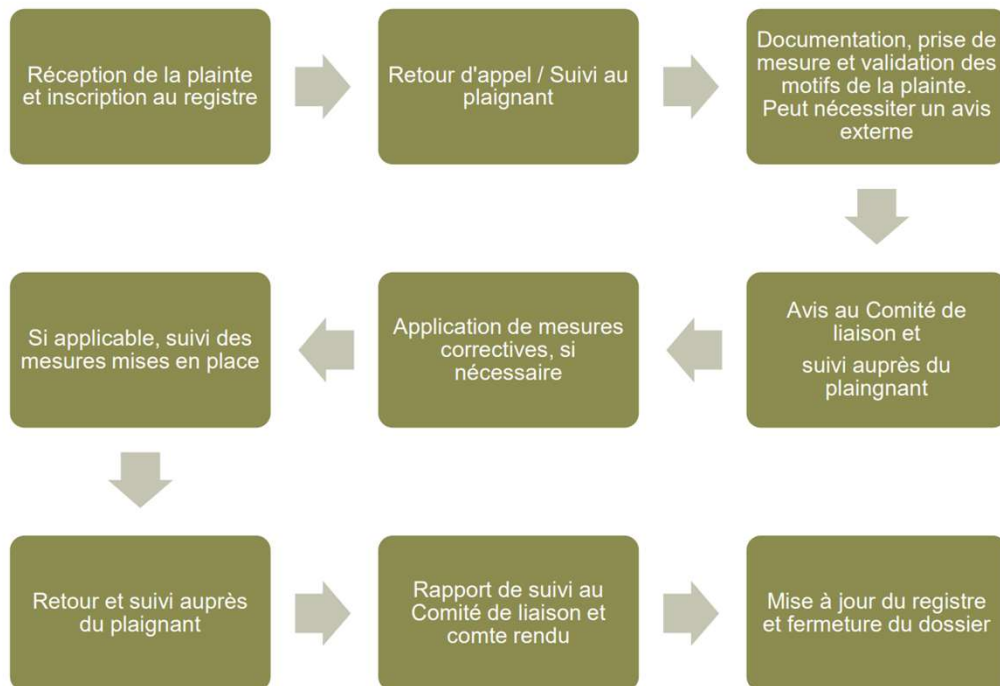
Réception de la plainte et inscription au registre

Retour d'appel / Suivi au plaignant

Documentation, prise de mesure et validation des motifs de la plainte. Peut nécessiter un avis externe

Avis au Comité de liaison et

suivi auprès du plaignant

Application de mesures correctives, si nécessaire

Si applicable, suivi des mesures mises en place

Retour et suivi auprès du plaignant

Rapport de suivi au Comité de liaison et comte rendu

Mise à jour du registre et fermeture du dossier